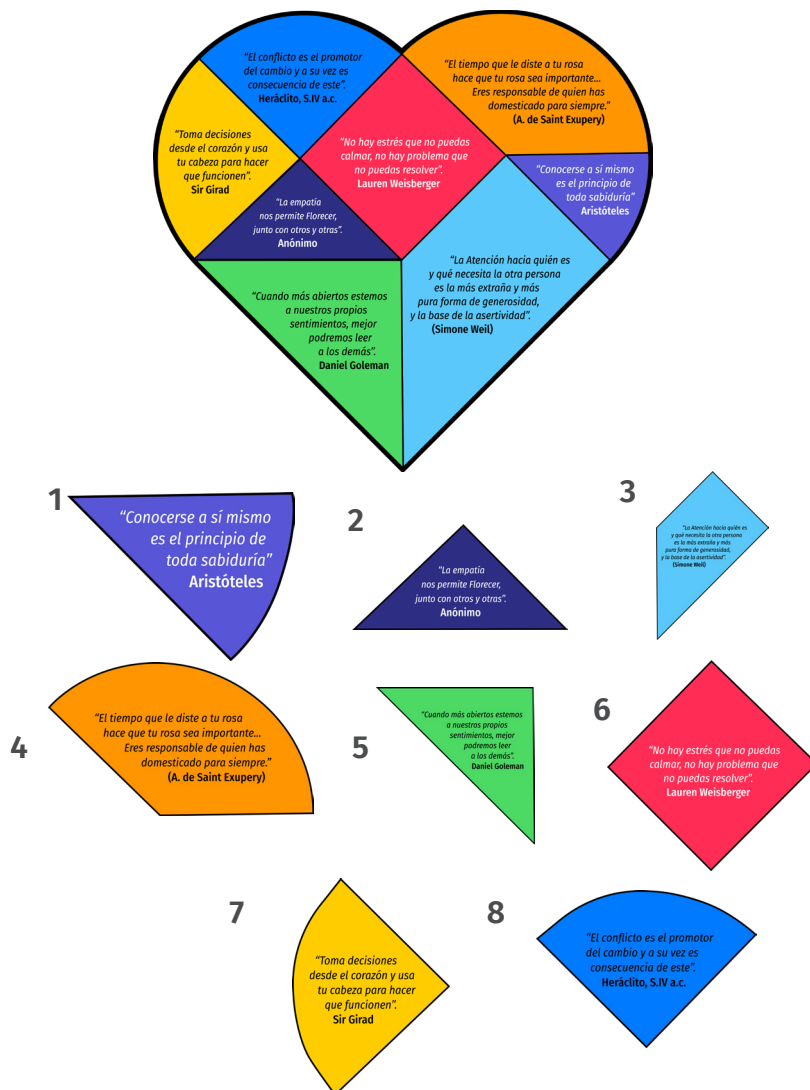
"El conflicto es el promotor del cambio y a su vez es consecuencia de este". Heráclito, S.IV a.c.

"El tiempo que le diste a tu rosa hace que tu rosa sea importante... Eres responsable de quien has domesticado para siempre." (A. de Saint Exupery)

"Toma decisiones desde el corazón y usa tu cabeza para hacer que funcionen". Sir Girad

"No hay estrés que no puedas calmar, no hay problema que no puedas resolver". Lauren Weisberger

"Conocerse a sí mismo es el principio de toda sabiduría" Aristóteles

"La empatía nos permite Florecer, junto con otros y otras". Anónimo

"La Atención hacia quién es y qué necesita la otra persona es la más extraña y más pura forma de generosidad, y la base de la asertividad". (Simone Weil)

"Cuando más abiertos estemos a nuestros propios sentimientos, mejor podremos leer a los demás". Daniel Goleman

1

"Conocerse a sí mismo es el principio de toda sabiduría" Aristóteles

2

"La empatía nos permite Florecer, junto con otros y otras". Anónimo

3

"La Atención hacia quién es y qué necesita la otra persona es la más extraña y más pura forma de generosidad, y la base de la asertividad". (Simone Weil)

4

"El tiempo que le diste a tu rosa hace que tu rosa sea importante... Eres responsable de quien has domesticado para siempre." (A. de Saint Exupery)

5

"Cuando más abiertos estemos a nuestros propios sentimientos, mejor podremos leer a los demás". Daniel Goleman

6

"No hay estrés que no puedas calmar, no hay problema que no puedas resolver". Lauren Weisberger

7

"Toma decisiones desde el corazón y usa tu cabeza para hacer que funcionen". Sir Girad

8

"El conflicto es el promotor del cambio y a su vez es consecuencia de este". Heráclito, S.IV a.c.